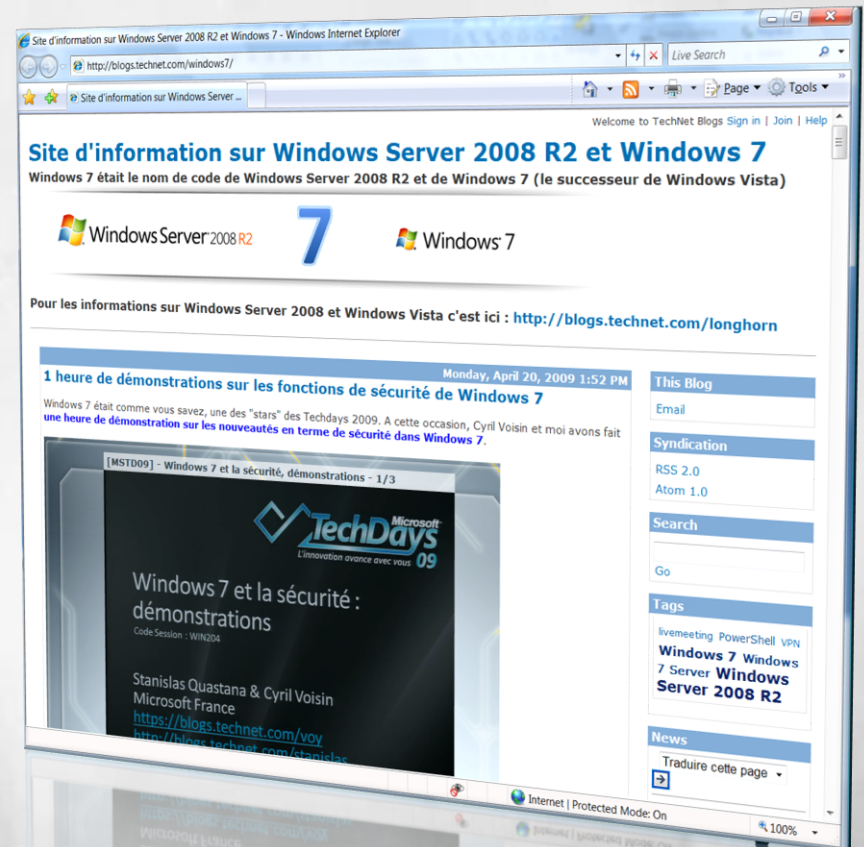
Site d'information sur Windows Server 2008 R2 et Windows 7 - Windows Internet Explorer

http://blogs.technet.com/windows7/

Live Search

Site d'information sur Windows Server ...

Page ▾ Tools ▾

Welcome to TechNet Blogs Sign in | Join | Help

Site d'information sur Windows Server 2008 R2 et Windows 7

Windows 7 était le nom de code de Windows Server 2008 R2 et de Windows 7 (le successeur de Windows Vista)

Windows Server 2008 R2 7 Windows 7

Pour les informations sur Windows Server 2008 et Windows Vista c'est ici : http://blogs.technet.com/longhorn

Monday, April 20, 2009 1:52 PM

1 heure de démonstrations sur les fonctions de sécurité de Windows 7

Windows 7 était comme vous savez, une des "stars" des Techdays 2009. A cette occasion, Cyril Voisin et moi avons fait une heure de démonstration sur les nouveautés en terme de sécurité dans Windows 7.

[MSTD09] - Windows 7 et la sécurité, démonstrations - 1/3

Microsoft TechDays 09
L'innovation avance avec vous

Windows 7 et la sécurité : démonstrations
Code Session : WIN204

Stanislas Quastana & Cyril Voisin
Microsoft France
https://blogs.technet.com/voy
http://blogs.technet.com/stanislas

This Blog
Email

Syndication
RSS 2.0
Atom 1.0

Search
Go

Tags
livemeeting PowerShell VPN Windows 7 Windows 7 Server Windows Server 2008 R2

News
Traduire cette page

Internet | Protected Mode: On

100%